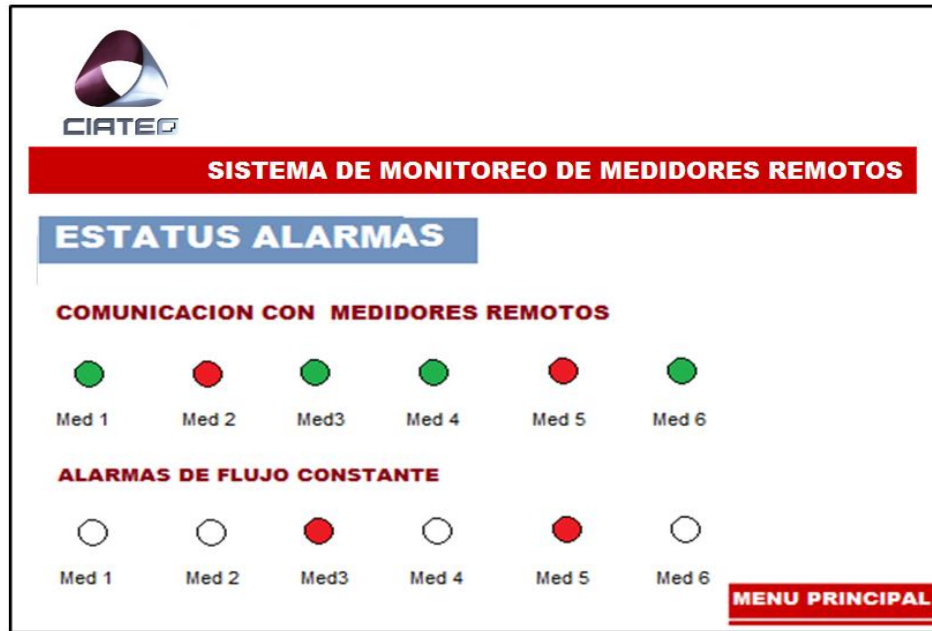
CIATEQ

SISTEMA DE MONITOREO DE MEDIDORES REMOTOS

ESTATUS ALARMAS

COMUNICACION CON MEDIDORES REMOTOS

Med 1 Med 2 Med3 Med 4 Med 5 Med 6

ALARMAS DE FLUJO CONSTANTE

Med 1 Med 2 Med3 Med 4 Med 5 Med 6

MENU PRINCIPAL